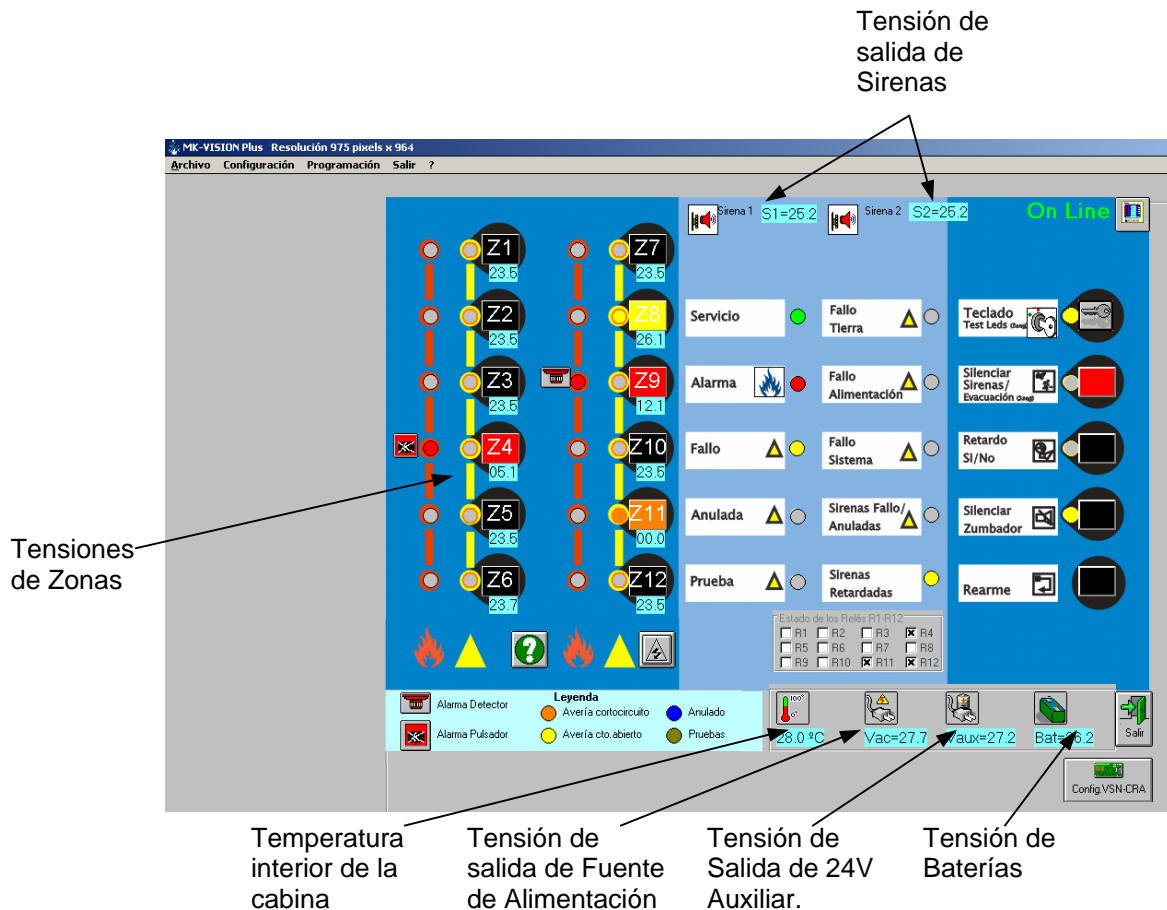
Tensión de salida de Sirenas

MK-VISION Plus Resolución 975 pixels x 964

Archivo Configuración Programación Salir ?

Sirena 1 S1=25.2 Sirena 2 S2=25.2 On Line

Z1 23.5
Z2 23.5
Z3 23.5
Z4 05.1
Z5 23.5
Z6 23.7
Z7 23.5
Z8 26.1
Z9 12.1
Z10 23.5
Z11 00.0
Z12 23.5

Servicio
Alarma
Fallo
Anulada
Prueba

Fallo Tierra
Fallo Alimentación
Fallo Sistema
Sirenas Fallo/ Anuladas
Sirenas Retardadas

Teclado Test Leds (3seg)
Silenciar Sirenas/ Evacuación (3seg)
Retardo SI/No
Silenciar Zumbador
Rearme

Estado de los Relés R1-R12

| R1 | R2 | R3 | R4 |
|---|---|---|---|
| R5 | R6 | R7 | R8 |
| R9 | R10 | R11 | R12 |

Alarma Detector
Alarma Pulsador

Leyenda
Avería cortocircuito
Anulado
Avería cto.abierto
Pruebas

28.0 ºC Vac=27.7 Vaux=27.2 Bat=26.2

Salir

Config.VSN-CRA

Tensiones de Zonas

Temperatura interior de la cabina

Tensión de salida de Fuente de Alimentación

Tensión de Salida de 24V Auxiliar.

Tensión de Baterías